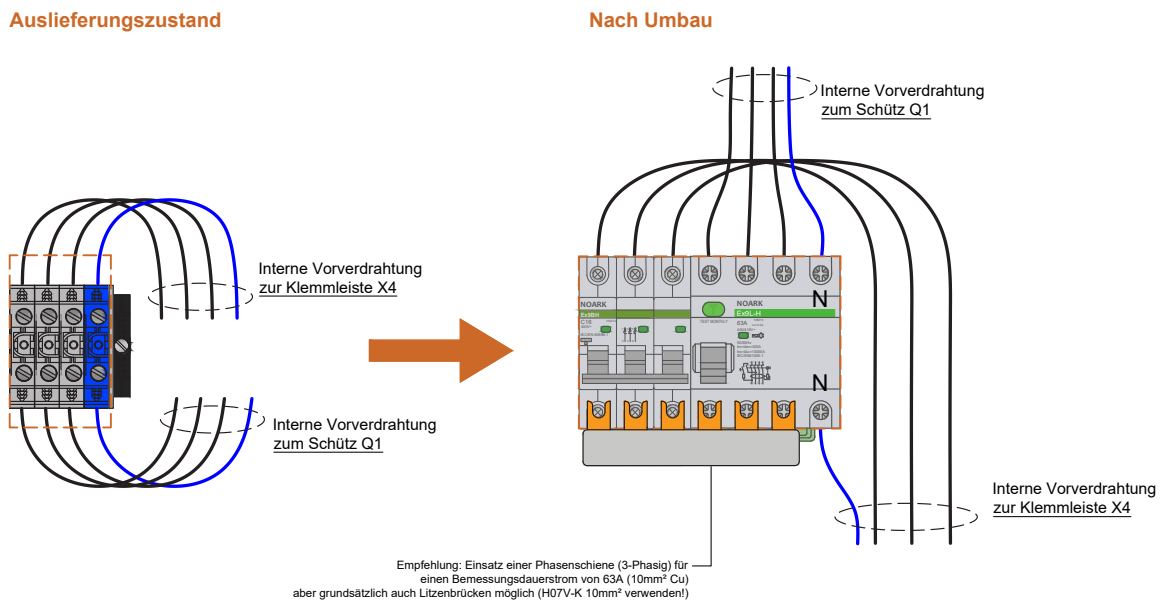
Auslieferungszustand

Interne Vorverdrahtung
zur Klemmleiste X4

Interne Vorverdrahtung
zum Schütz Q1

Nach Umbau

Interne Vorverdrahtung
zum Schütz Q1

NOARK
Ex9BH
C16

NOARK
Ex9L-H
63A
TEST MONTHLY

N

N

Interne Vorverdrahtung
zur Klemmleiste X4

Empfehlung: Einsatz einer Phasenschiene (3-Phasig) für einen Bemessungsdauerstrom von 63A (10mm² Cu) aber grundsätzlich auch Litzenbrücken möglich (H07V-K 10mm² verwenden!)